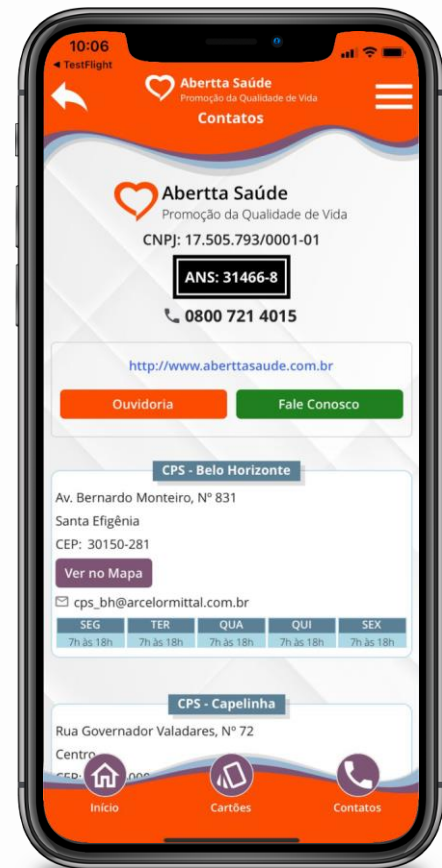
10:06
◀ TestFlight

Abertta Saúde
Promoção da Qualidade de Vida
Contatos

Abertta Saúde
Promoção da Qualidade de Vida
CNPJ: 17.505.793/0001-01

ANS: 31466-8

0800 721 4015

http://www.aberttasaude.com.br

Ouvidoria
Fale Conosco

CPS - Belo Horizonte
Av. Bernardo Monteiro, Nº 831
Santa Efigênia
CEP: 30150-281
Ver no Mapa
cps_bh@arcelormittal.com.br

| SEG | TER | QUA | QUI | SEX |
|---|---|---|---|---|
| 7h às 18h | 7h às 18h | 7h às 18h | 7h às 18h | 7h às 18h |

CPS - Capelinha
Rua Governador Valadares, Nº 72
Centro
CEP: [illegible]

Início
Cartões
Contatos